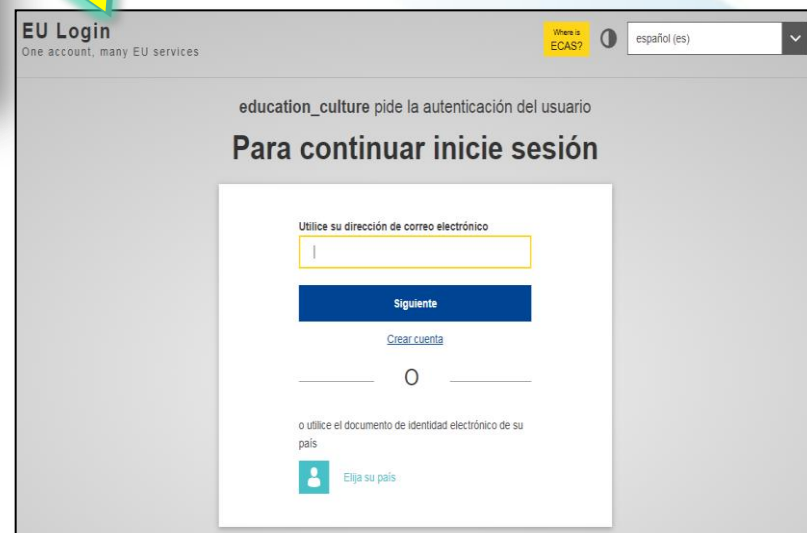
EU Login
One account, many EU services

Where is ECAS?

español (es)

education_culture pide la autenticación del usuario

Para continuar inicie sesión

Utilice su dirección de correo electrónico

Siguiente

Crear cuenta

O

o utilice el documento de identidad electrónico de su país

Elija su país